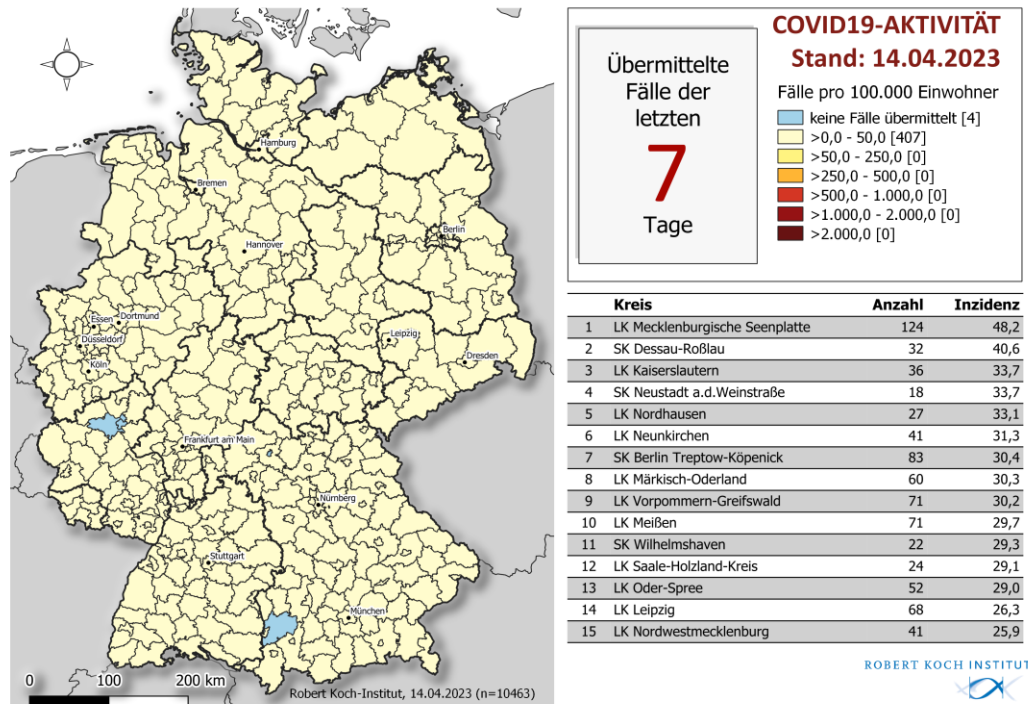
Hamburg
Bremen
Hannover
Berlin
Essen
Dortmund
Düsseldorf
Köln
Leipzig
Dresden
Frankfurt am Main
Nürnberg
Stuttgart
München

0 100 200 km

Robert Koch-Institut, 14.04.2023 (n=10463)

COVID19-AKTIVITÄT
Stand: 14.04.2023

Übermittelte Fälle der letzten
7
Tage

Fälle pro 100.000 Einwohner
keine Fälle übermittelt [4]
>0,0 - 50,0 [407]
>50,0 - 250,0 [0]
>250,0 - 500,0 [0]
>500,0 - 1.000,0 [0]
>1.000,0 - 2.000,0 [0]
>2.000,0 [0]

| | Kreis | Anzahl | Inzidenz |
|---|---|---|---|
| 1 | LK Mecklenburgische Seenplatte | 124 | 48,2 |
| 2 | SK Dessau-Roßlau | 32 | 40,6 |
| 3 | LK Kaiserslautern | 36 | 33,7 |
| 4 | SK Neustadt a.d.Weinstraße | 18 | 33,7 |
| 5 | LK Nordhausen | 27 | 33,1 |
| 6 | LK Neunkirchen | 41 | 31,3 |
| 7 | SK Berlin Treptow-Köpenick | 83 | 30,4 |
| 8 | LK Märkisch-Oderland | 60 | 30,3 |
| 9 | LK Vorpommern-Greifswald | 71 | 30,2 |
| 10 | LK Meißen | 71 | 29,7 |
| 11 | SK Wilhelmshaven | 22 | 29,3 |
| 12 | LK Saale-Holzland-Kreis | 24 | 29,1 |
| 13 | LK Oder-Spree | 52 | 29,0 |
| 14 | LK Leipzig | 68 | 26,3 |
| 15 | LK Nordwestmecklenburg | 41 | 25,9 |

ROBERT KOCH INSTITUT